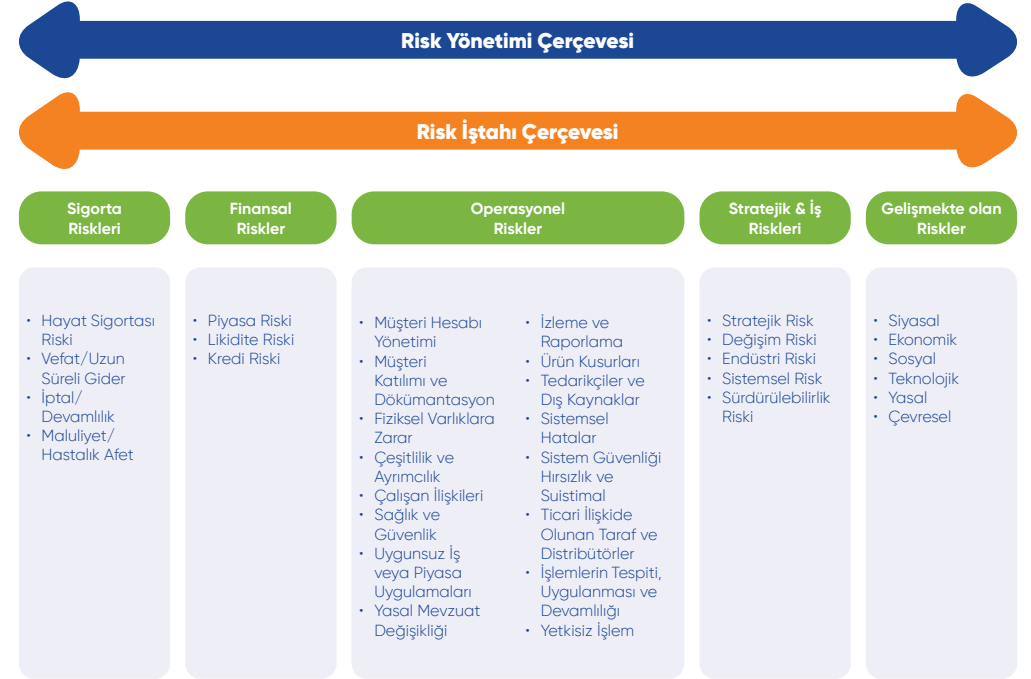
Risk Yönetimi Çerçevesi

Risk İştahı Çerçevesi

Sigorta Riskleri

Finansal Riskler

Operasyonel Riskler

Stratejik & İş Riskleri

Gelişmekte olan Riskler

• Hayat Sigortası Riski
• Vefat/Uzun Süreli Gider
• İptal/Devamlılık
• Maluliyet/Hastalık Afet

• Piyasa Riski
• Likidite Riski
• Kredi Riski

• Müşteri Hesabı Yönetimi
• Müşteri Katılımı ve Dökümantasyon
• Fiziksel Varlıklara Zarar
• Çeşitlilik ve Ayrımcılık
• Çalışan İlişkileri
• Sağlık ve Güvenlik
• Uygunsuz İş veya Piyasa Uygulamaları
• Yasal Mevzuat Değişikliği

• İzleme ve Raporlama
• Ürün Kusurları
• Tedarikçiler ve Dış Kaynaklar
• Sistemsel Hatalar
• Sistem Güvenliği Hırsızlık ve Suistimal
• Ticari İlişkide Olunan Taraf ve Distribütörler
• İşlemlerin Tespiti, Uygulanması ve Devamlılığı
• Yetkisiz İşlem

• Stratejik Risk
• Değişim Riski
• Endüstri Riski
• Sistemsel Risk
• Sürdürülebilirlik Riski

• Siyasal
• Ekonomik
• Sosyal
• Teknolojik
• Yasal
• Çevresel